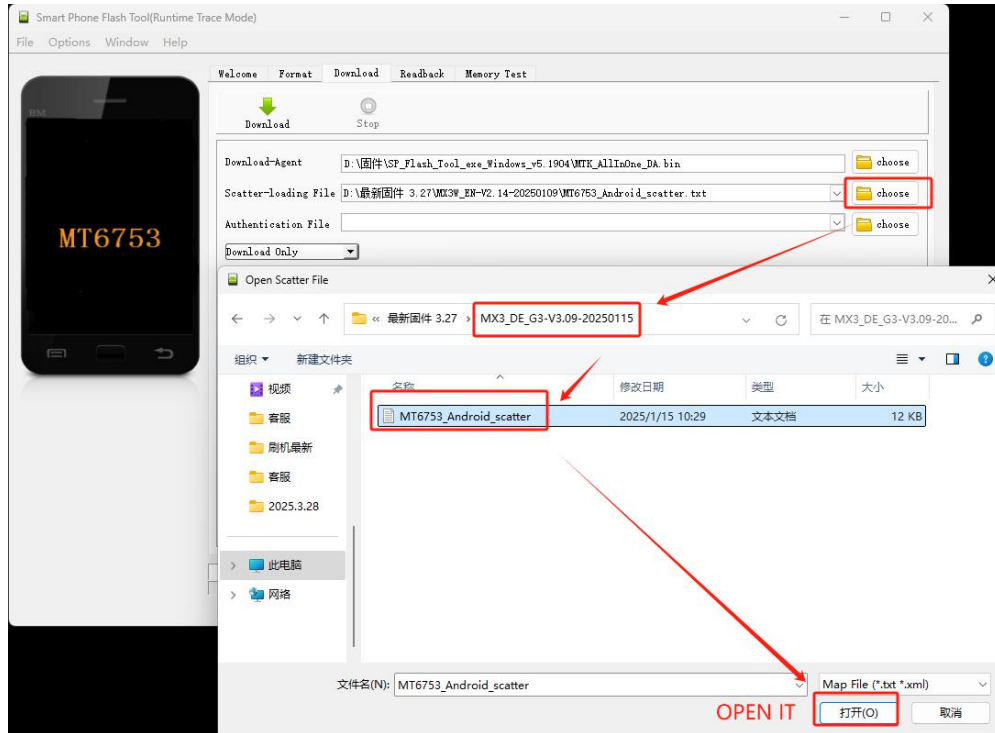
Smart Phone Flash Tool(Runtime Trace Mode)

File Options Window Help

BM

MT6753

Welcome Format Download Readback Memory Test

Download Stop

Download-Agent D:\固件\SP_Flash_Tool_exe_Windows_v5.1904\MTK_AllInOne_DA.bin choose

Scatter-loading File D:\最新固件 3.27\MX3W_EN-V2.14-20250109\MT6753_Android_scatter.txt choose

Authentication File choose

Download Only

Open Scatter File

« 最新固件 3.27 › MX3_DE_G3-V3.09-20250115

在 MX3_DE_G3-V3.09-20...

组织 ▾ 新建文件夹

视频
客服
刷机最新
客服
2025.3.28
此电脑
网络

| 名称 | 修改日期 | 类型 | 大小 |
|---|---|---|---|
| MT6753_Android_scatter | 2025/1/15 10:29 | 文本文档 | 12 KB |

文件名(N): MT6753_Android_scatter

Map File (*.txt *.xml)

OPEN IT

打开(O) 取消